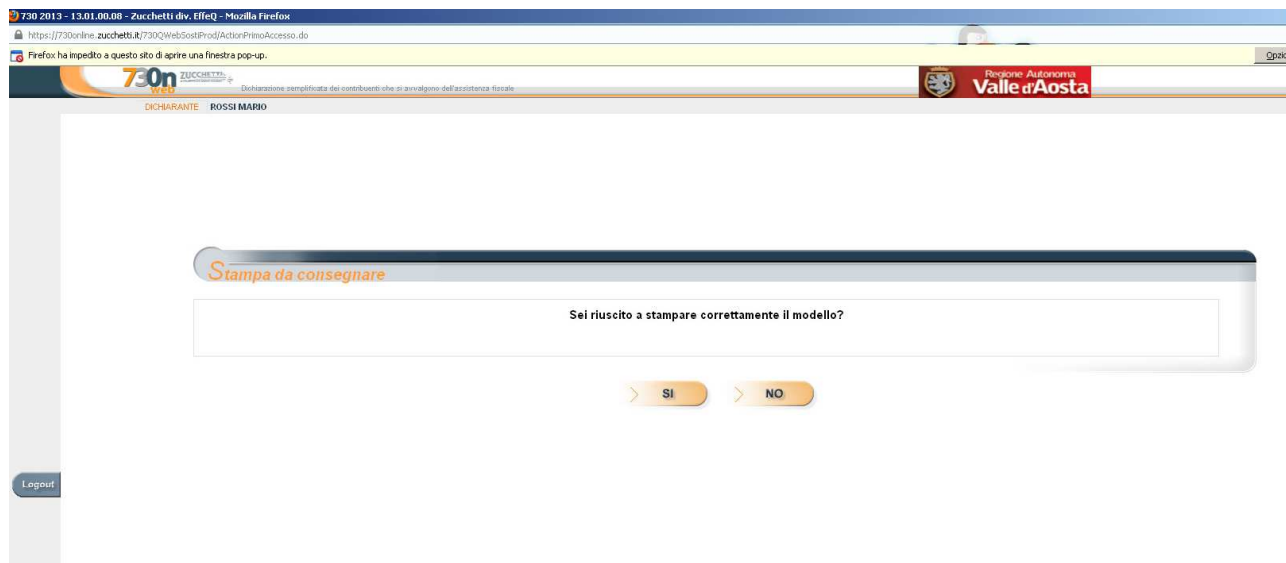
730 2013 - 13.01.00.08 - Zucchetti div. EffeQ - Mozilla Firefox

https://730online.zucchetti.it/730QWebSostiProd/ActionPrimoAccesso.do

Firefox ha impedito a questo sito di aprire una finestra pop-up.

Opzi

730n web ZUCCHETTI

Dichiarazione semplificata dei contribuenti che si avvalgono dell'assistenza fiscale

Regione Autonoma Valle d'Aosta

DICHIARANTE ROSSI MARIO

Stampa da consegnare

Sei riuscito a stampare correttamente il modello?

SI

NO

Logout